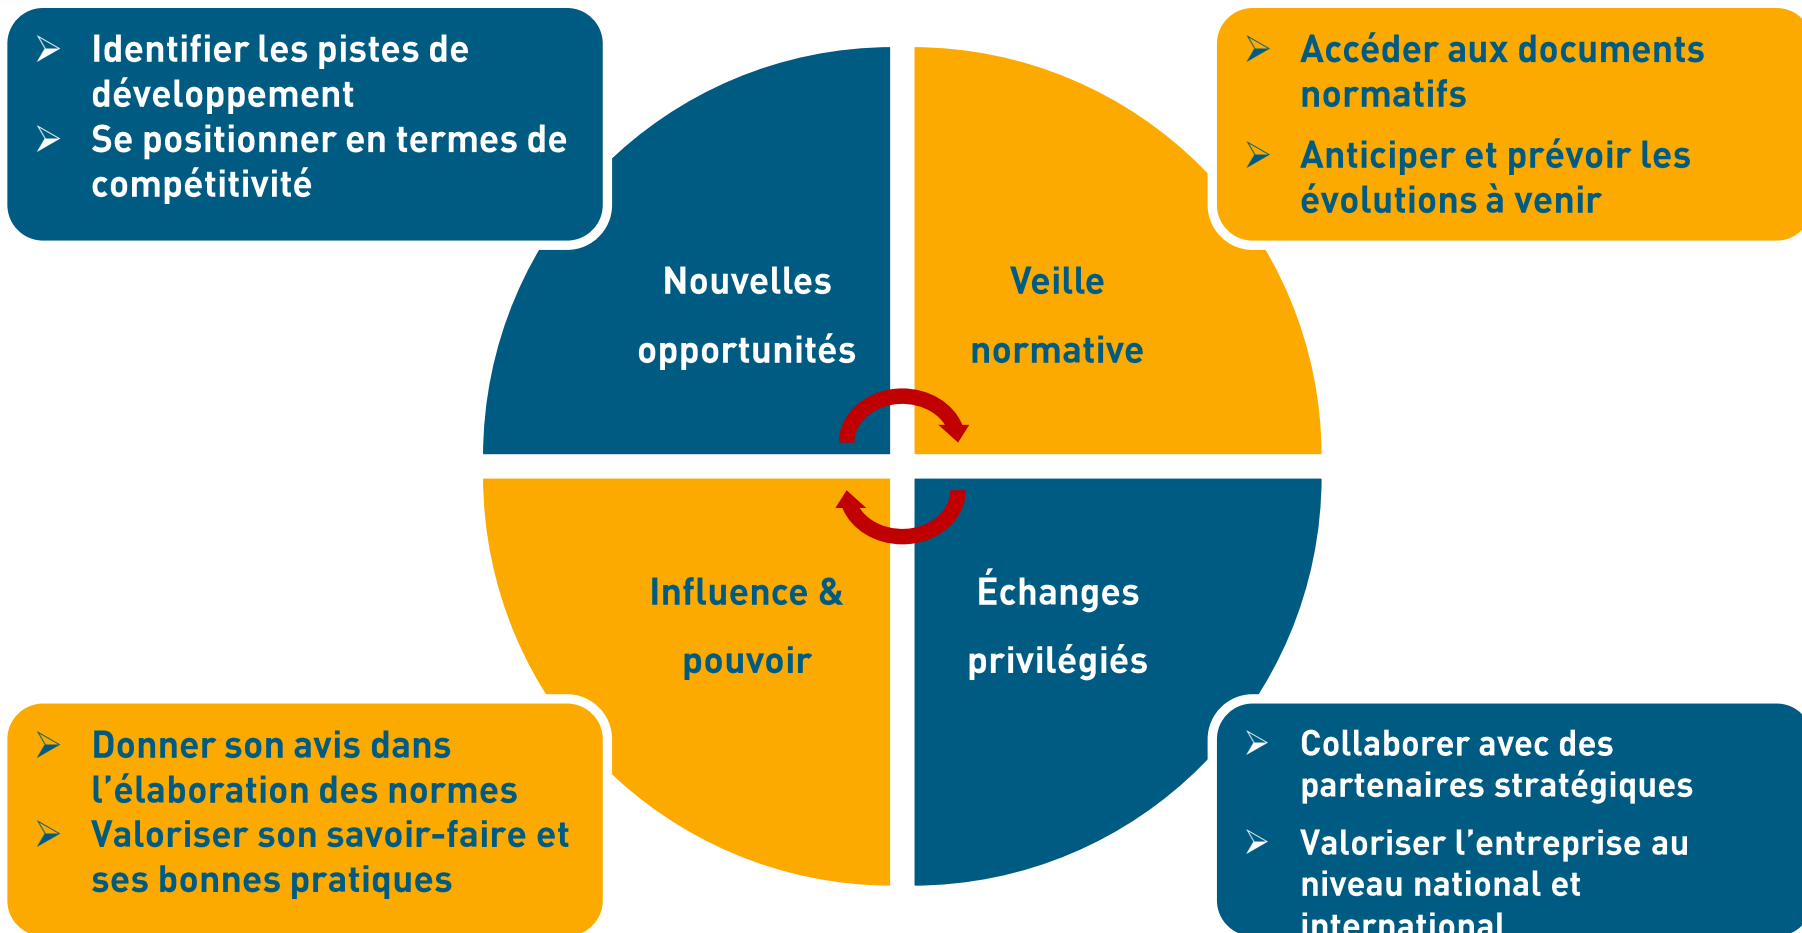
➢ Identifier les pistes de développement
➢ Se positionner en termes de compétitivité

➢ Accéder aux documents normatifs
➢ Anticiper et prévoir les évolutions à venir

Nouvelles opportunités

Veille normative

Influence & pouvoir

Échanges privilégiés

➢ Donner son avis dans l'élaboration des normes
➢ Valoriser son savoir-faire et ses bonnes pratiques

➢ Collaborer avec des partenaires stratégiques
➢ Valoriser l'entreprise au niveau national et international